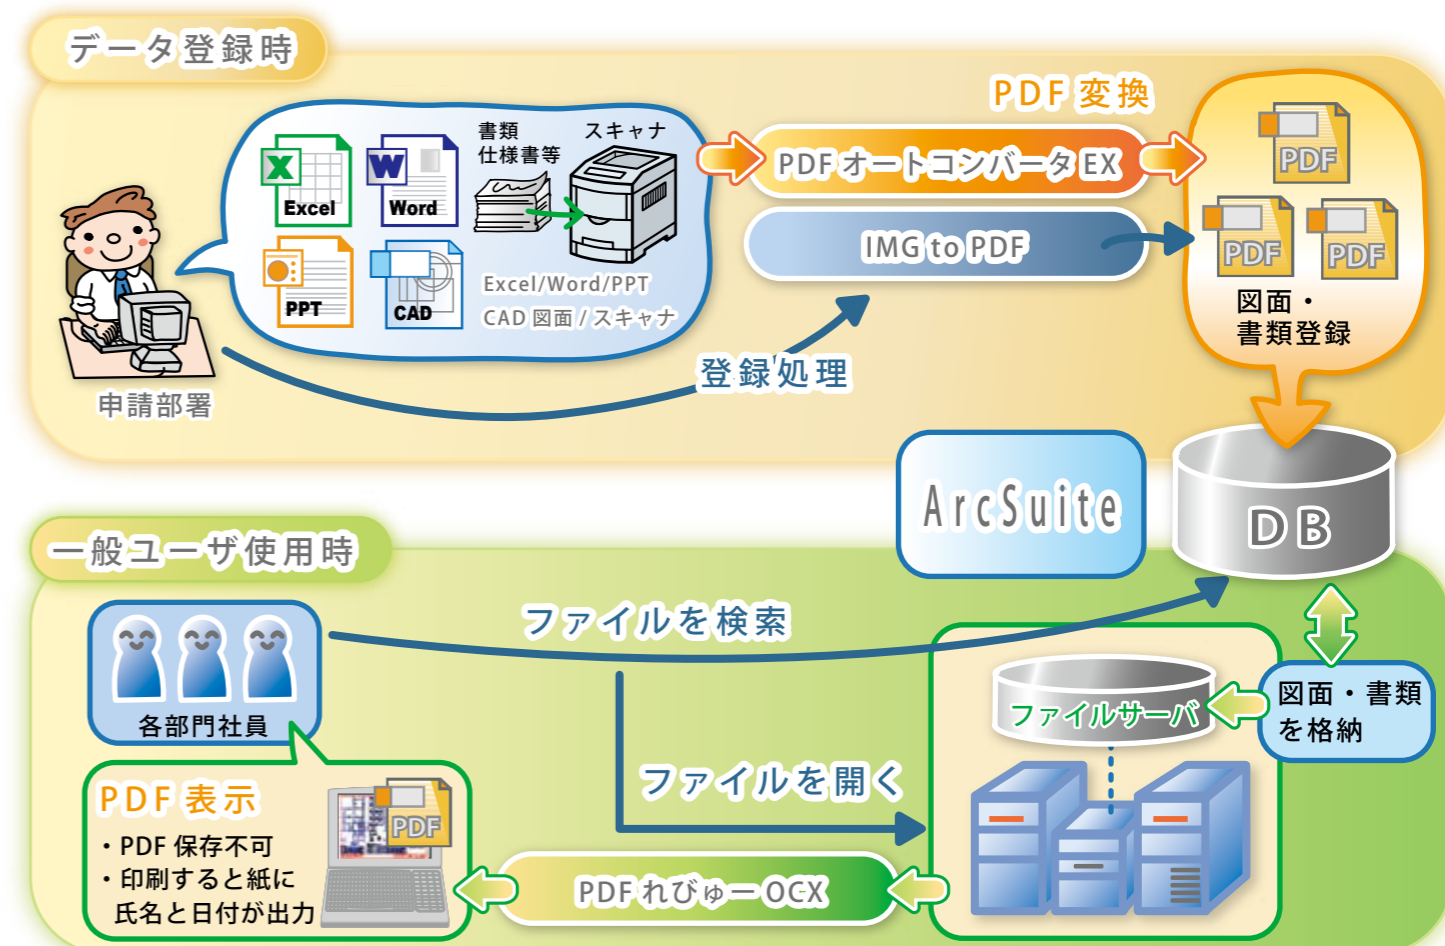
データ登録時

PDF 変換

Excel

Word

書類
仕様書等

スキャナ

PPT

CAD

Excel/Word/PPT
CAD 図面 / スキャナ

PDF オートコンバータ EX

IMG to PDF

PDF

PDF

PDF

図面・
書類登録

申請部署

登録処理

ArcSuite

DB

一般ユーザ使用時

ファイルを検索

各部門社員

ファイルサーバ

図面・書類
を格納

ファイルを開く

PDF 表示
・PDF 保存不可
・印刷すると紙に
氏名と日付が出力

PDF

PDF れびゅーOCX